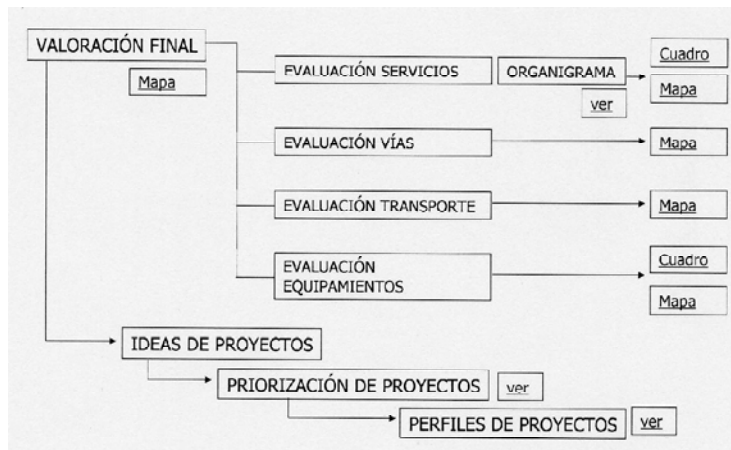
VALORACIÓN FINAL

Mapa

EVALUACIÓN SERVICIOS

ORGANIGRAMA

ver

Cuadro

Mapa

EVALUACIÓN VÍAS

Mapa

EVALUACIÓN TRANSPORTE

Mapa

EVALUACIÓN EQUIPAMIENTOS

Cuadro

Mapa

IDEAS DE PROYECTOS

PRIORIZACIÓN DE PROYECTOS

ver

PERFILES DE PROYECTOS

ver